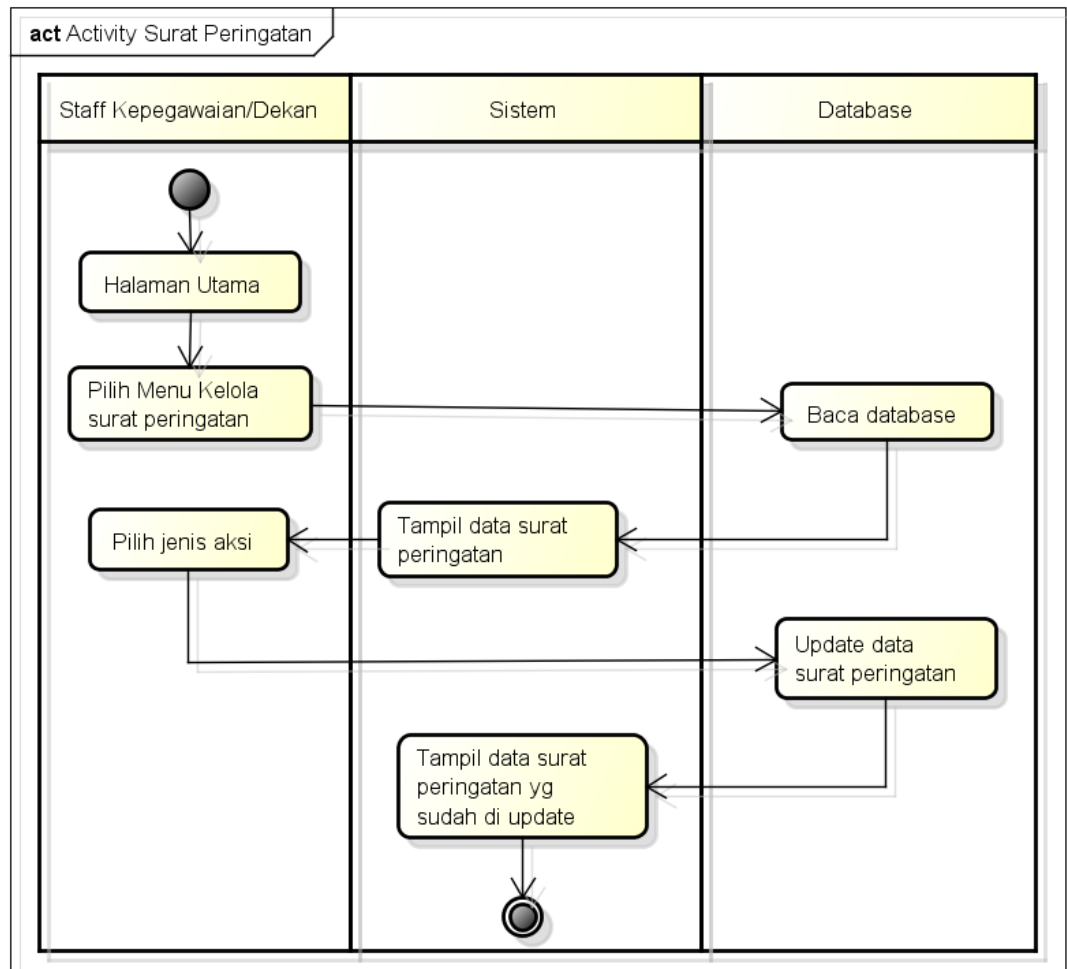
act Activity Surat Peringatan

Staff Kepegawaian/Dekan

Sistem

Database

Halaman Utama

Pilih Menu Kelola surat peringatan

Baca database

Pilih jenis aksi

Tampil data surat peringatan

Update data surat peringatan

Tampil data surat peringatan yg sudah di update